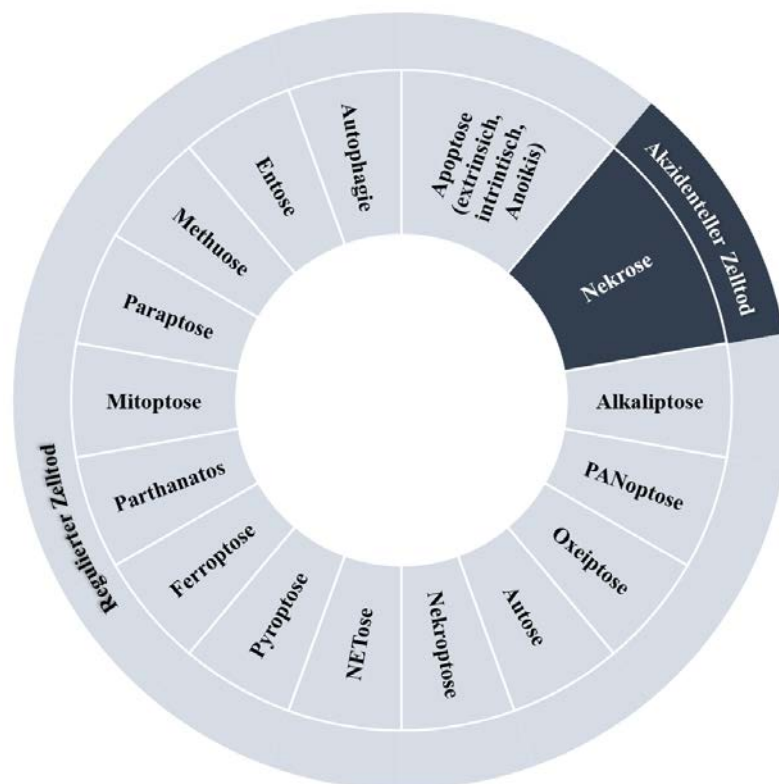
Autophagie

Apoptose (extrinsich, intrintisch, Anoikis)

Akzidenteller Zelltod

Nekrose

Entose

Methuose

Paraptose

Mitoptose

Parthanatos

Ferroptose

Pyroptose

NETose

Nekroptose

Autose

Oxeiptose

PANoptose

Alkaliptose

Regulierter Zelltod